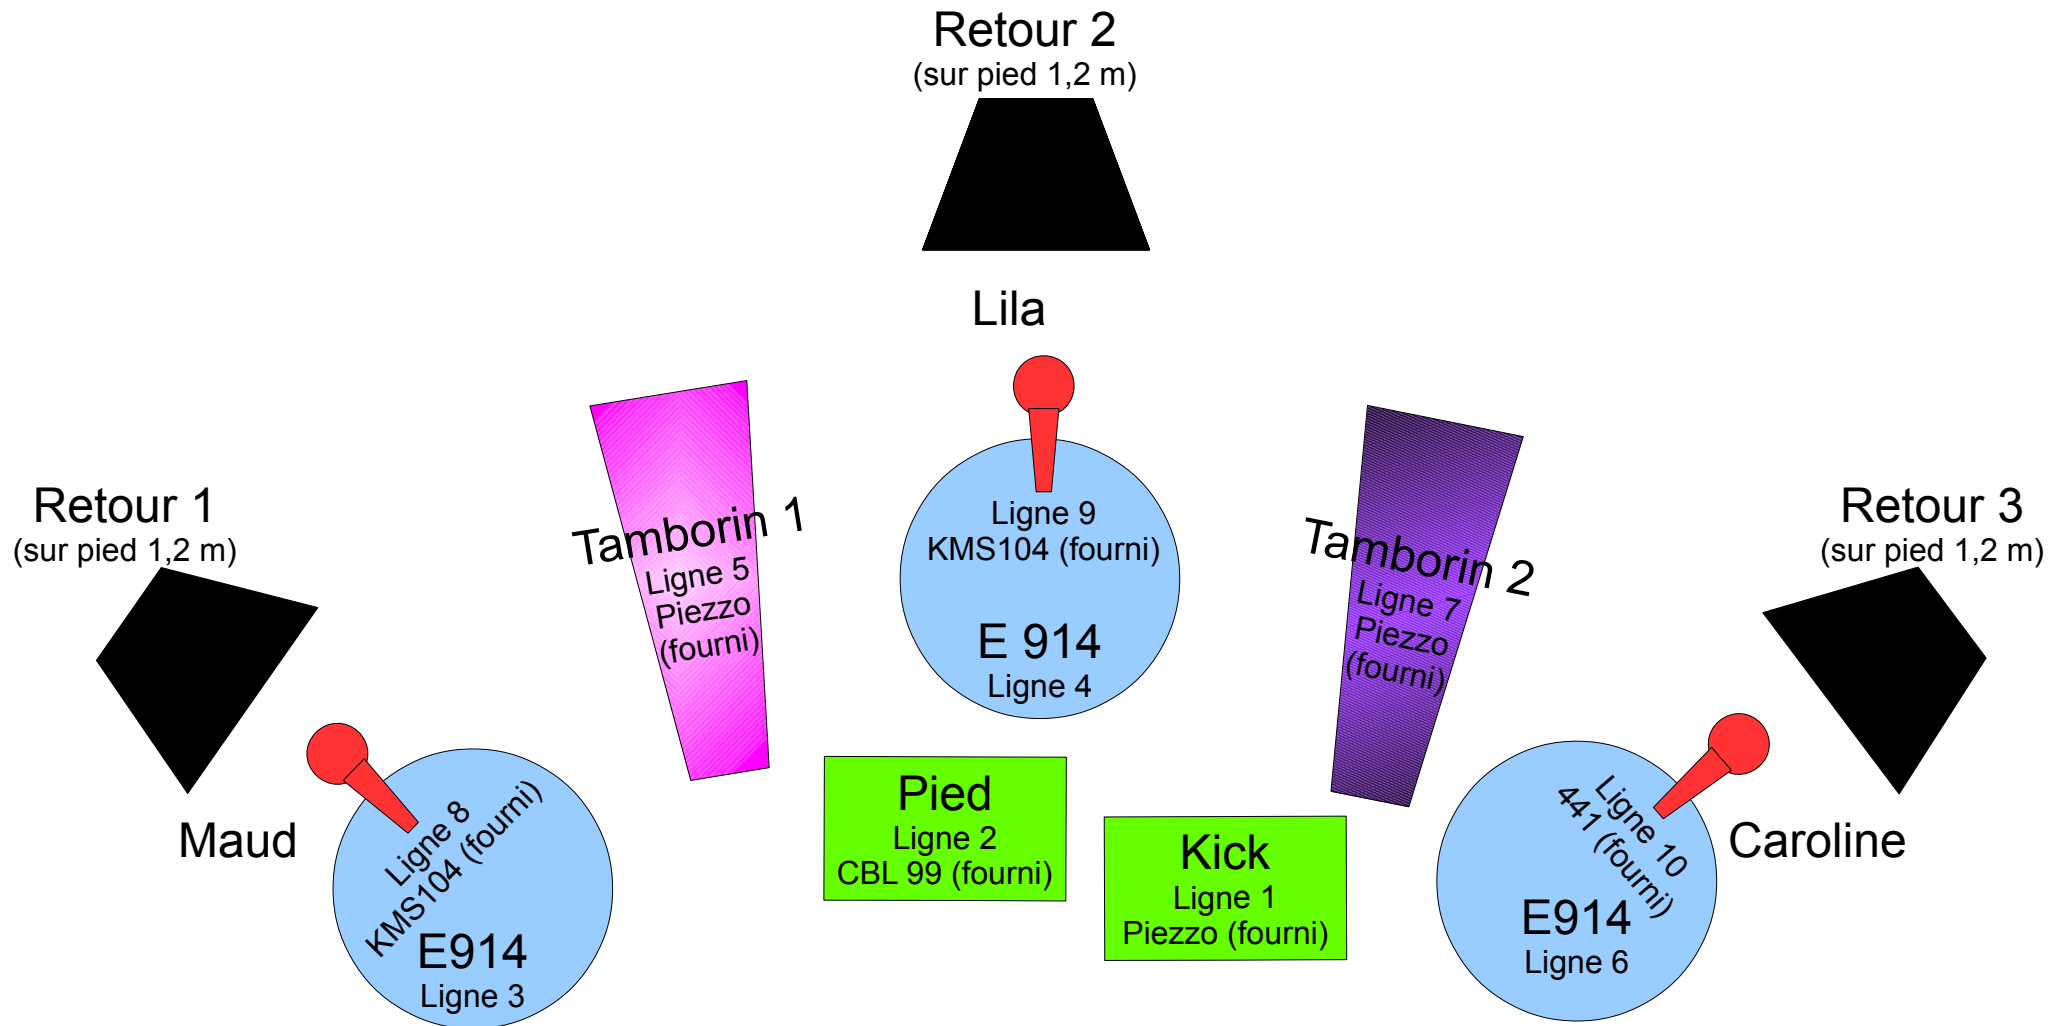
Retour 2
(sur pied 1,2 m)

Lila

Retour 1
(sur pied 1,2 m)

Tamborin 1
Ligne 5
Piezzo
(fourni)

Ligne 9
KMS104 (fourni)
E 914
Ligne 4

Tamborin 2
Ligne 7
Piezzo
(fourni)

Retour 3
(sur pied 1,2 m)

Maud

Ligne 8
KMS104 (fourni)
E914
Ligne 3

Pied
Ligne 2
CBL 99 (fourni)

Kick
Ligne 1
Piezzo (fourni)

Ligne 10
441 (fourni)
E914
Ligne 6

Caroline